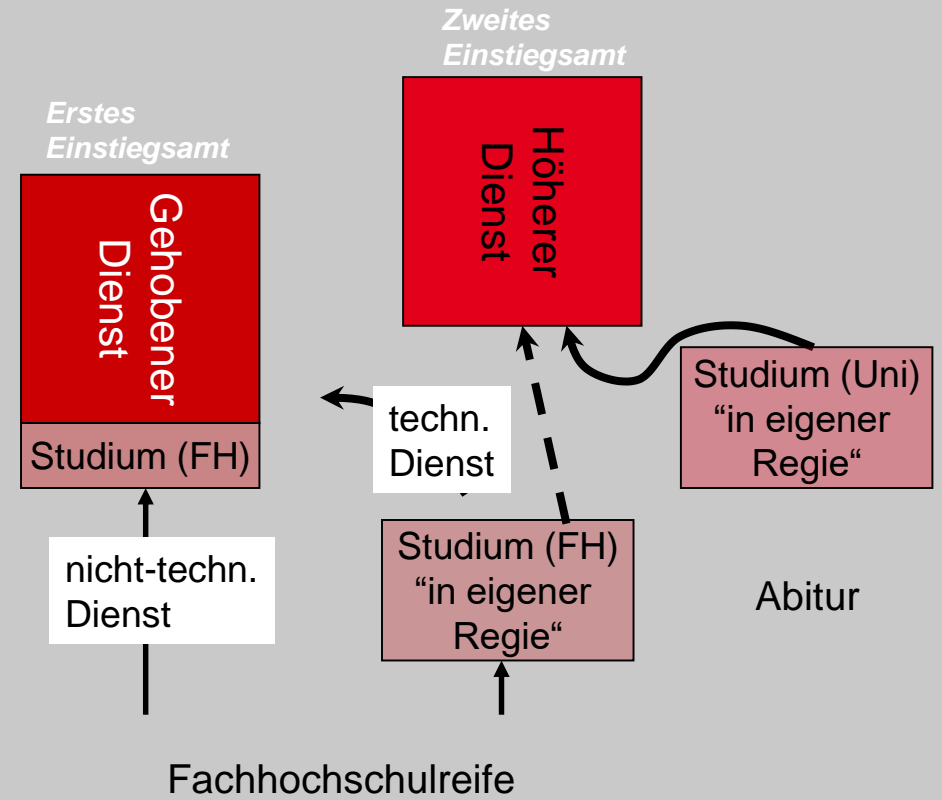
Zweites Einstiegsamt

Erstes Einstiegsamt

Gehobener Dienst

Höherer Dienst

Studium (FH)

techn. Dienst

Studium (Uni) “in eigener Regie“

nicht-techn. Dienst

Studium (FH) “in eigener Regie“

Abitur

Fachhochschulreife